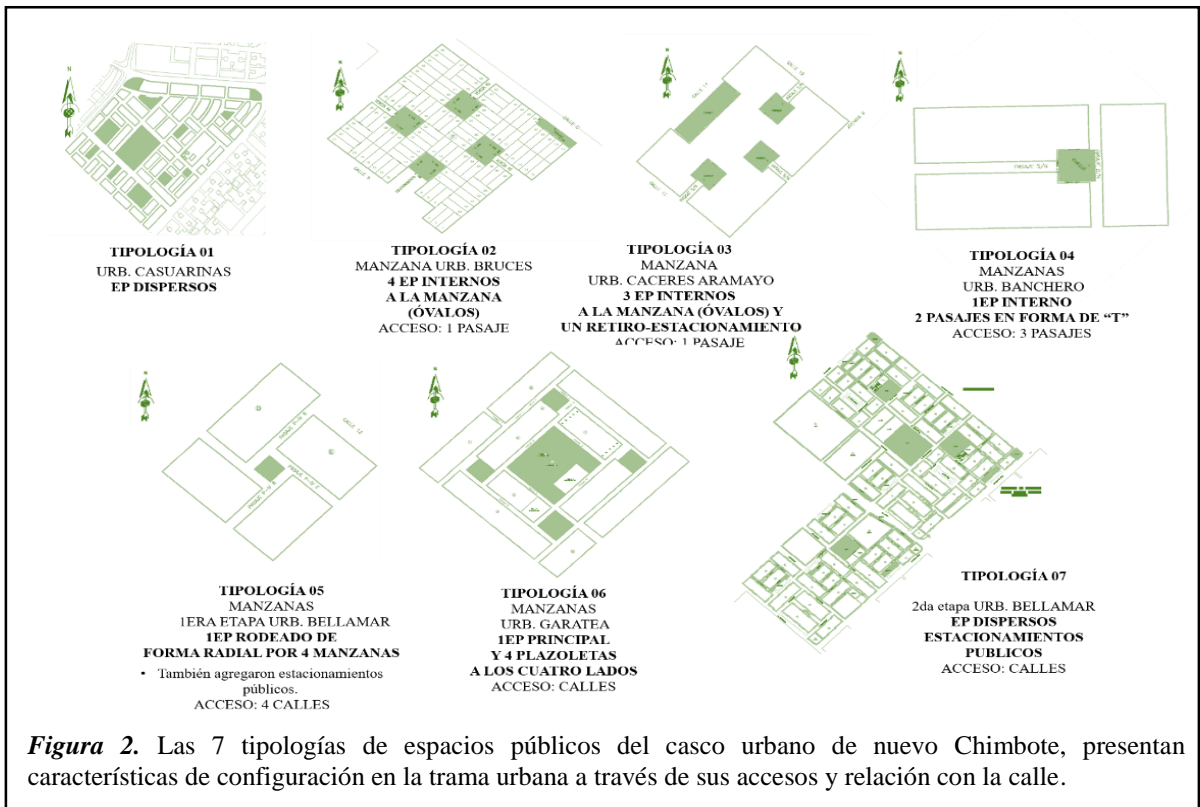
TIPOLOGÍA 01
URB. CASUARINAS
EP DISPERSOS

TIPOLOGÍA 02
MANZANA URB. BRUCES
4 EP INTERNOS
A LA MANZANA
(ÓVALOS)
ACCESO: 1 PASAJE

TIPOLOGÍA 03
MANZANA
URB. CACERES ARAMAYO
3 EP INTERNOS
A LA MANZANA (ÓVALOS) Y
UN RETIRO-ESTACIONAMIENTO
ACCESO: 1 PASAJE

TIPOLOGÍA 04
MANZANAS
URB. BANCHERO
1EP INTERNO
2 PASAJES EN FORMA DE "T"
ACCESO: 3 PASAJES

TIPOLOGÍA 05
MANZANAS
1ERA ETAPA URB. BELLAMAR
1EP RODEADO DE
FORMA RADIAL POR 4 MANZANAS
• También agregaron estacionamientos públicos.
ACCESO: 4 CALLES

TIPOLOGÍA 06
MANZANAS
URB. GARATEA
1EP PRINCIPAL
Y 4 PLAZOLETAS
A LOS CUATRO LADOS
ACCESO: CALLES

TIPOLOGÍA 07
2da etapa URB. BELLAMAR
EP DISPERSOS
ESTACIONAMIENTOS
PUBLICOS
ACCESO: CALLES

*Figura 2.* Las 7 tipologías de espacios públicos del casco urbano de nuevo Chimbote, presentan características de configuración en la trama urbana a través de sus accesos y relación con la calle.